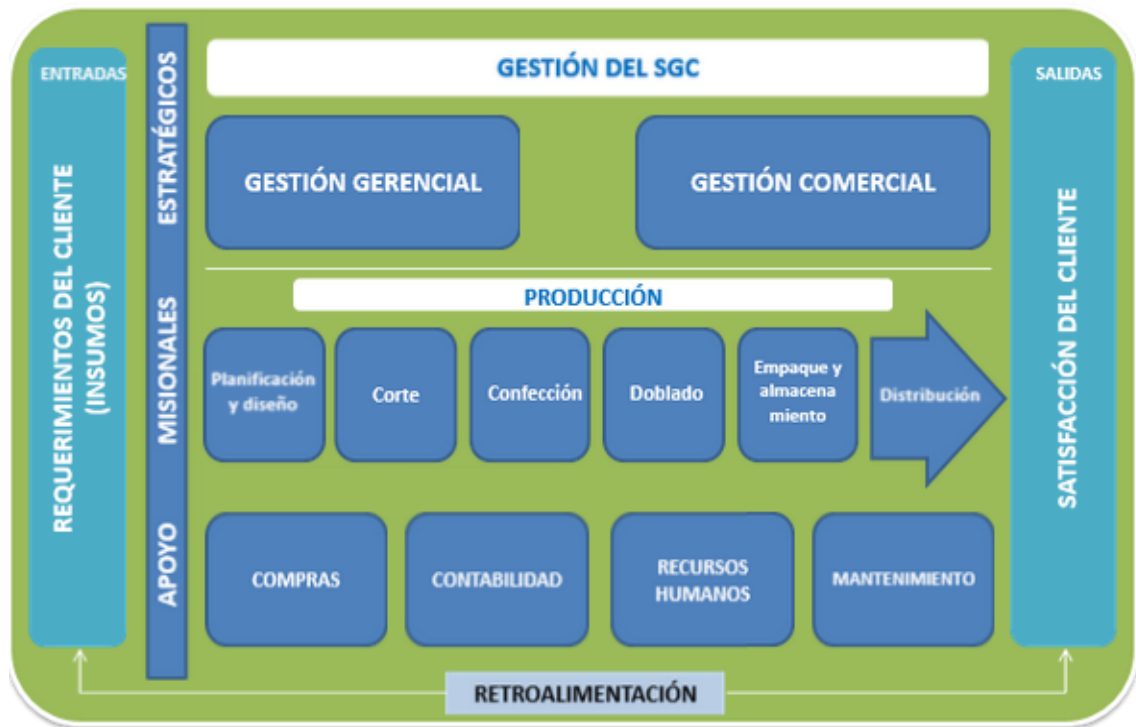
ENTRADAS

REQUERIMIENTOS DEL CLIENTE (INSUMOS)

ESTRATÉGICOS

MISIONALES

APOYO

GESTIÓN DEL SGC

GESTIÓN GERENCIAL

GESTIÓN COMERCIAL

PRODUCCIÓN

Planificación y diseño

Corte

Confección

Doblado

Empaque y almacena miento

Distribución

COMPRAS

CONTABILIDAD

RECURSOS HUMANOS

MANTENIMIENTO

SALIDAS

SATISFACCIÓN DEL CLIENTE

RETROALIMENTACIÓN